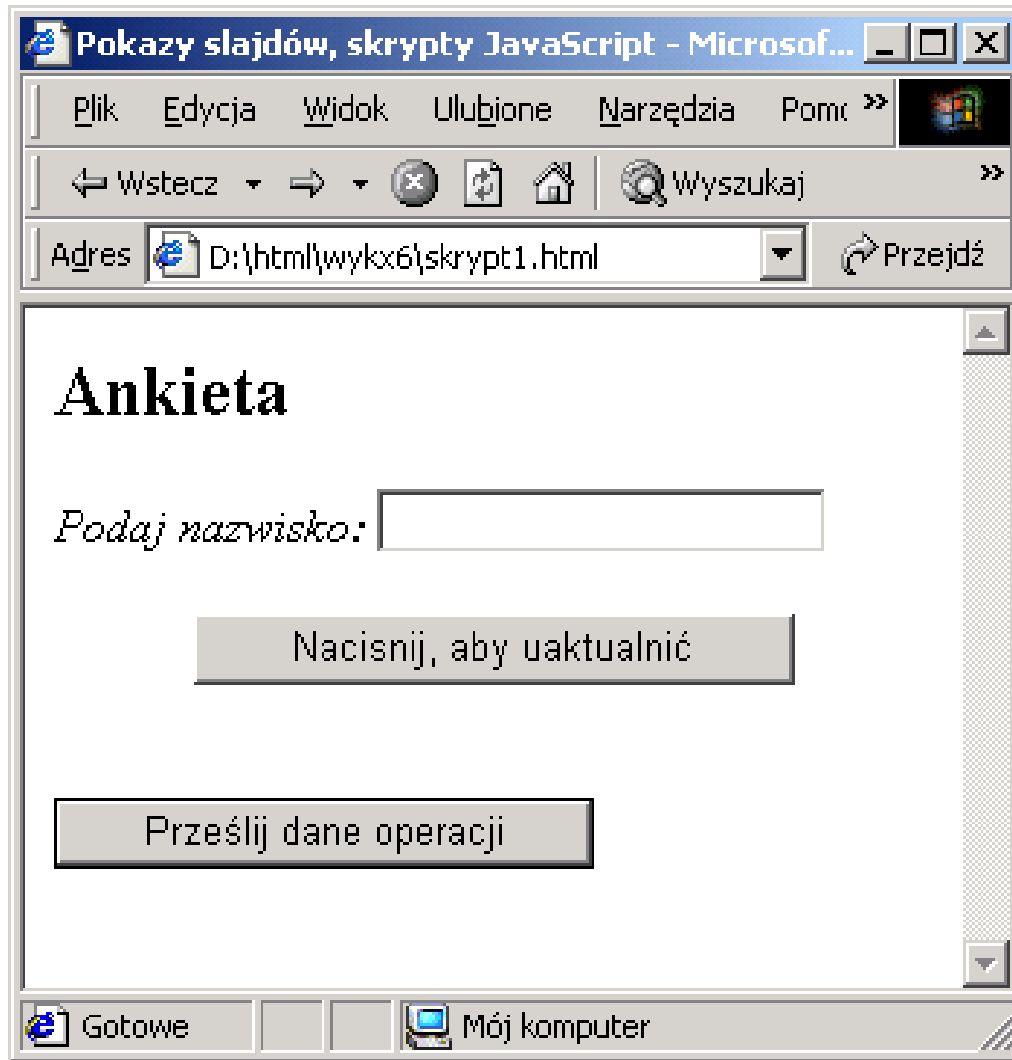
Pokazy slajdów, skrypty JavaScript - Microsof...

Plik Edycja Widok Ulubione Narzędzia Pomc »

Wstecz Wyszukaj »

Adres D:\html\wykx6\skrypt1.html Przejdź

# Ankieta

*Podaj nazwisko:*

Nacisnij, aby uaktualnić

Prześlij dane operacji

Gotowe Mój komputer